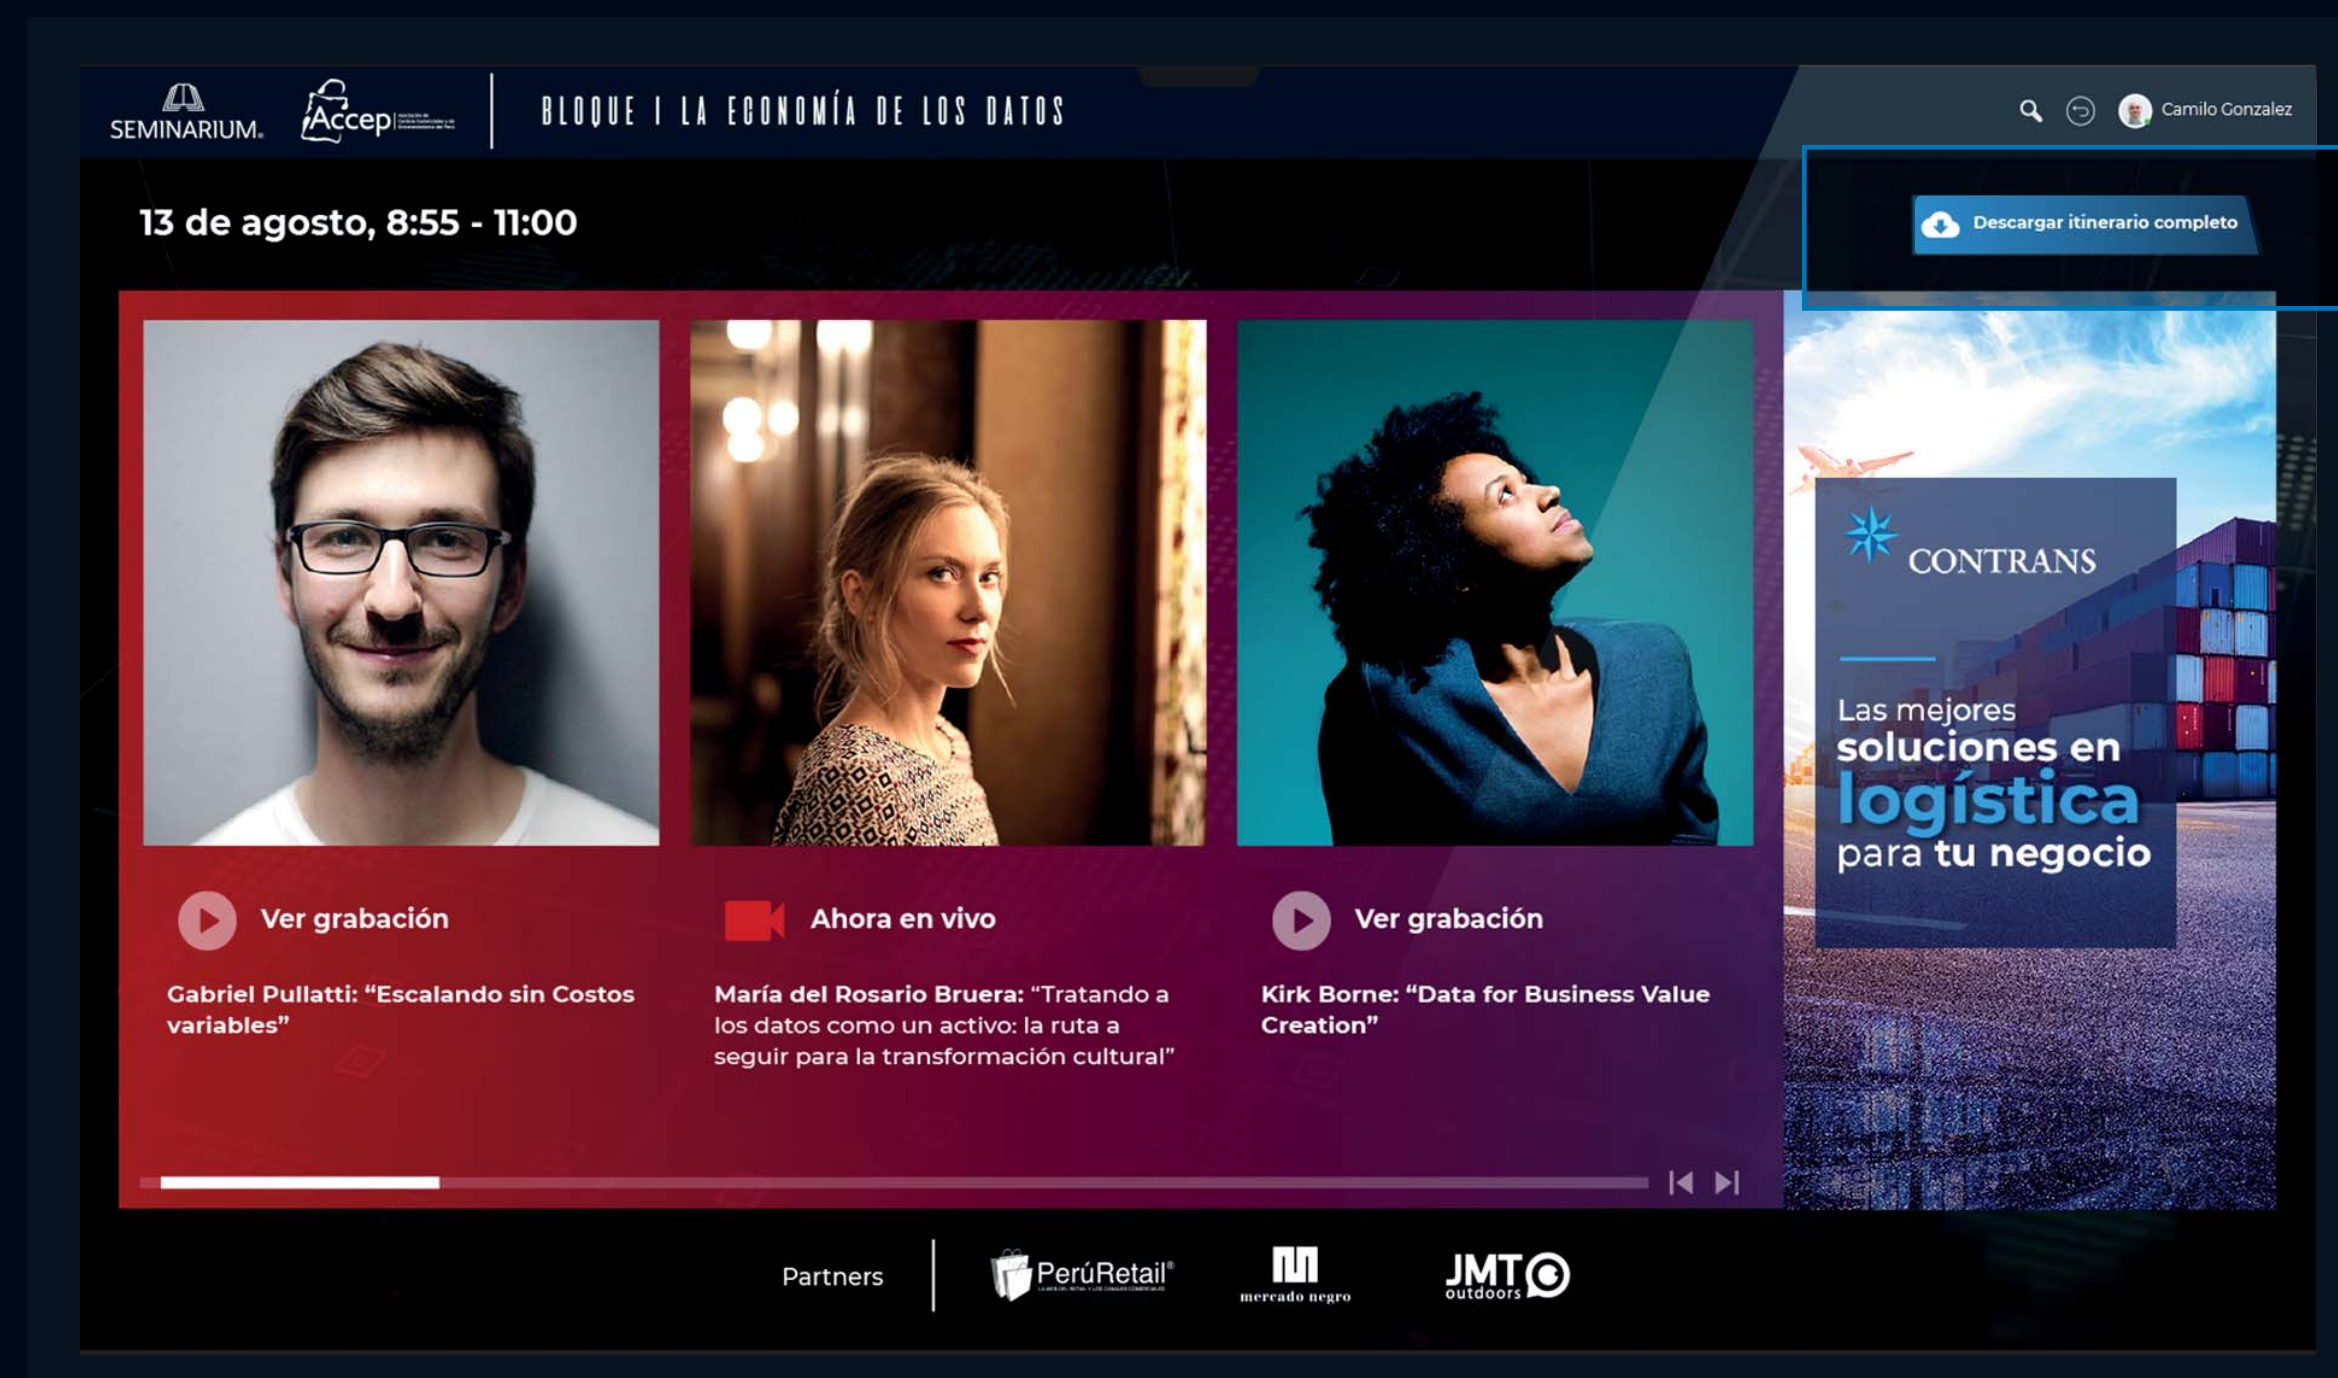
SEMINARIUM. Accep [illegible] BLOQUE I LA ECONOMÍA DE LOS DATOS

Camilo Gonzalez

13 de agosto, 8:55 - 11:00

Descargar itinerario completo

Ver grabación

Gabriel Pullatti: “Escalando sin Costos variables”

Ahora en vivo

María del Rosario Bruera: “Tratando a los datos como un activo: la ruta a seguir para la transformación cultural”

Ver grabación

Kirk Borne: “Data for Business Value Creation”

CONTRANS

Las mejores soluciones en logística para tu negocio

Partners

PerúRetail®

mercado negro

JMT outdoors